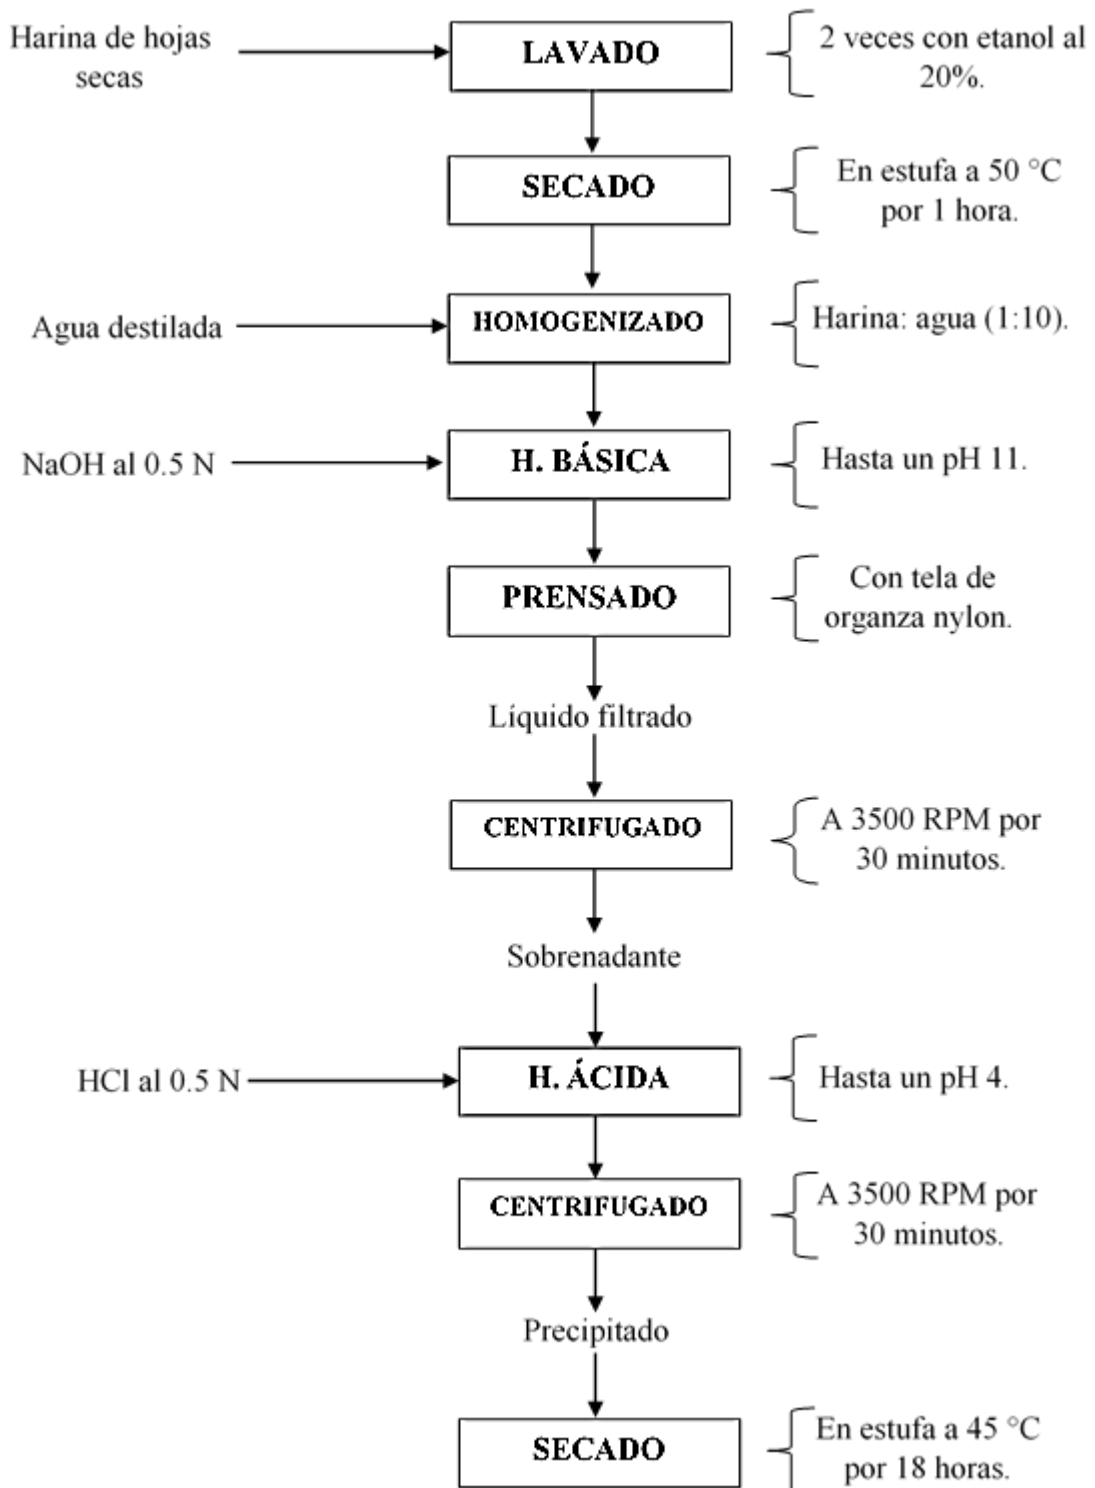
Harina de hojas secas

LAVADO

2 veces con etanol al 20%.

SECADO

En estufa a 50 °C por 1 hora.

Agua destilada

HOMOGENIZADO

Harina: agua (1:10).

NaOH al 0.5 N

H. BÁSICA

Hasta un pH 11.

PRENSADO

Con tela de organza nylon.

Líquido filtrado

CENTRIFUGADO

A 3500 RPM por 30 minutos.

Sobrenadante

HCl al 0.5 N

H. ÁCIDA

Hasta un pH 4.

CENTRIFUGADO

A 3500 RPM por 30 minutos.

Precipitado

SECADO

En estufa a 45 °C por 18 horas.